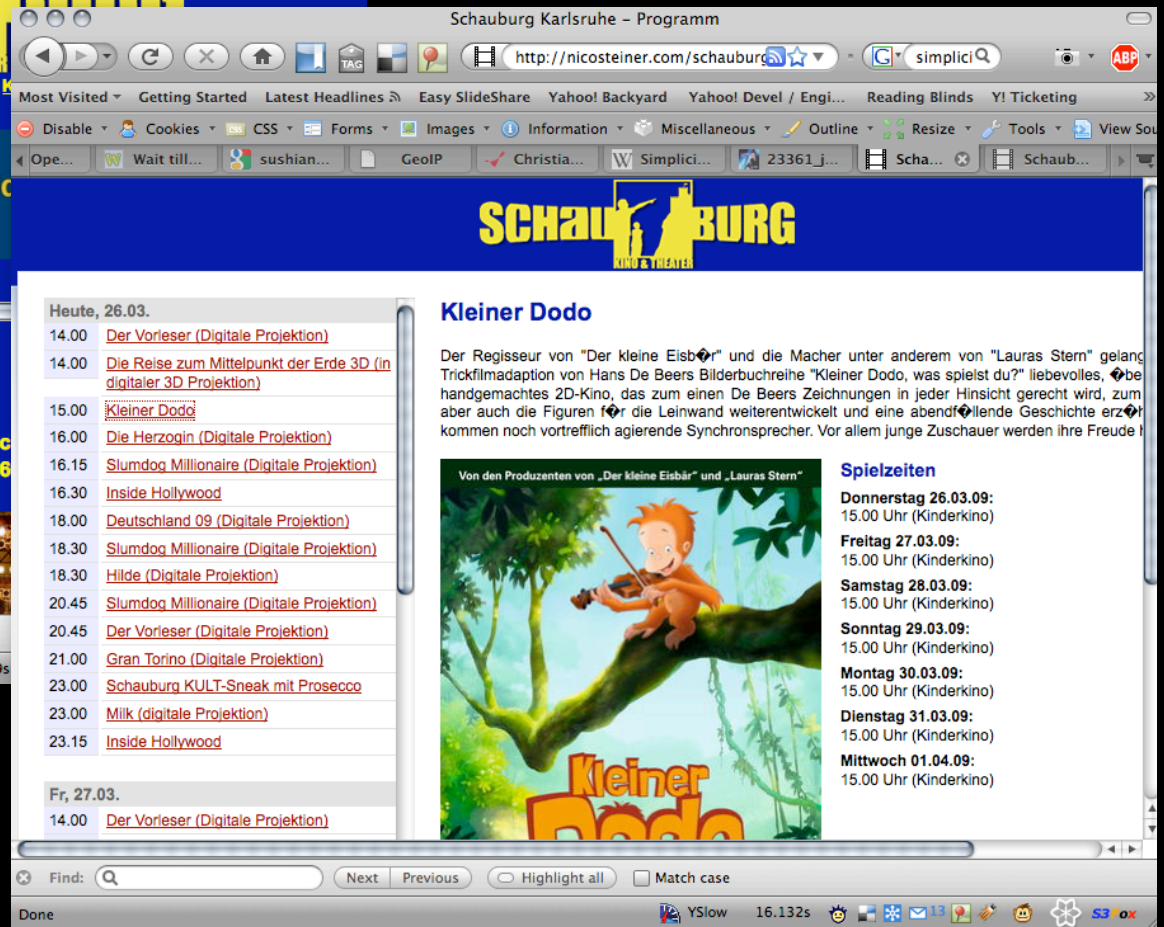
Schauburg Karlsruhe – Programm

http://nicosteiner.com/schauburg

simplici

Most Visited ▾ Getting Started Latest Headlines Easy SlideShare Yahoo! Backyard Yahoo! Devel / Engi... Reading Blinds Y! Ticketing

Disable ▾ Cookies ▾ CSS ▾ Forms ▾ Images ▾ Information ▾ Miscellaneous ▾ Outline ▾ Resize ▾ Tools ▾ View Sou

Ope... Wait till... sushian... GeoIP Christia... Simplici... 23361_j... Scha... Schaub...

SCHAUBURG
KINO & THEATER

Heute, 26.03.

| | |
|---|---|
| 14.00 | Der Vorleser (Digitale Projektion) |
| 14.00 | Die Reise zum Mittelpunkt der Erde 3D (in digitaler 3D Projektion) |
| 15.00 | Kleiner Dodo |
| 16.00 | Die Herzogin (Digitale Projektion) |
| 16.15 | Slumdog Millionaire (Digitale Projektion) |
| 16.30 | Inside Hollywood |
| 18.00 | Deutschland 09 (Digitale Projektion) |
| 18.30 | Slumdog Millionaire (Digitale Projektion) |
| 18.30 | Hilde (Digitale Projektion) |
| 20.45 | Slumdog Millionaire (Digitale Projektion) |
| 20.45 | Der Vorleser (Digitale Projektion) |
| 21.00 | Gran Torino (Digitale Projektion) |
| 23.00 | Schauburg KULT-Sneak mit Prosecco |
| 23.00 | Milk (digitale Projektion) |
| 23.15 | Inside Hollywood |

Fr, 27.03.

| | |
|---|---|
| 14.00 | Der Vorleser (Digitale Projektion) |

Kleiner Dodo

Der Regisseur von "Der kleine Eisb�r" und die Macher unter anderem von "Lauras Stern" gelang Trickfilmadaption von Hans De Beers Bilderbuchreihe "Kleiner Dodo, was spielst du?" liebevolles, �be handgemachtes 2D-Kino, das zum einen De Beers Zeichnungen in jeder Hinsicht gerecht wird, zum aber auch die Figuren f�r die Leinwand weiterentwickelt und eine abendf�llende Geschichte erz�h kommen noch vortrefflich agierende Synchronsprecher. Vor allem junge Zuschauer werden ihre Freude h

Von den Produzenten von „Der kleine Eisbär" und „Lauras Stern"

Kleiner Dodo

Spielzeiten

Donnerstag 26.03.09:
15.00 Uhr (Kinderkino)

Freitag 27.03.09:
15.00 Uhr (Kinderkino)

Samstag 28.03.09:
15.00 Uhr (Kinderkino)

Sonntag 29.03.09:
15.00 Uhr (Kinderkino)

Montag 30.03.09:
15.00 Uhr (Kinderkino)

Dienstag 31.03.09:
15.00 Uhr (Kinderkino)

Mittwoch 01.04.09:
15.00 Uhr (Kinderkino)

Find: Next Previous Highlight all Match case

Done YSlow 16.132s 13 S3Fox